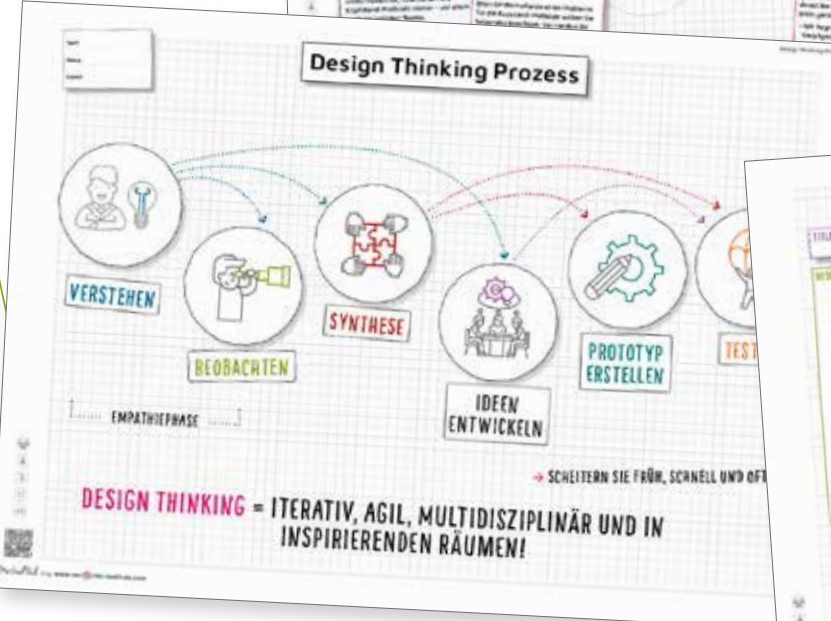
Design Thinking Prozess

VERSTEHEN

BEOBACHTEN

SYNTHESE

IDEEN ENTWICKELN

PROTOTYP ERSTELLEN

TEST

EMPATHIEPHASE

→ SCHEITERN SIE FRÜH, SCHNELL UND OFT

DESIGN THINKING = ITERATIV, AGIL, MULTIDISZIPLINÄR UND IN INSPIRIERENDEN RÄUMEN!